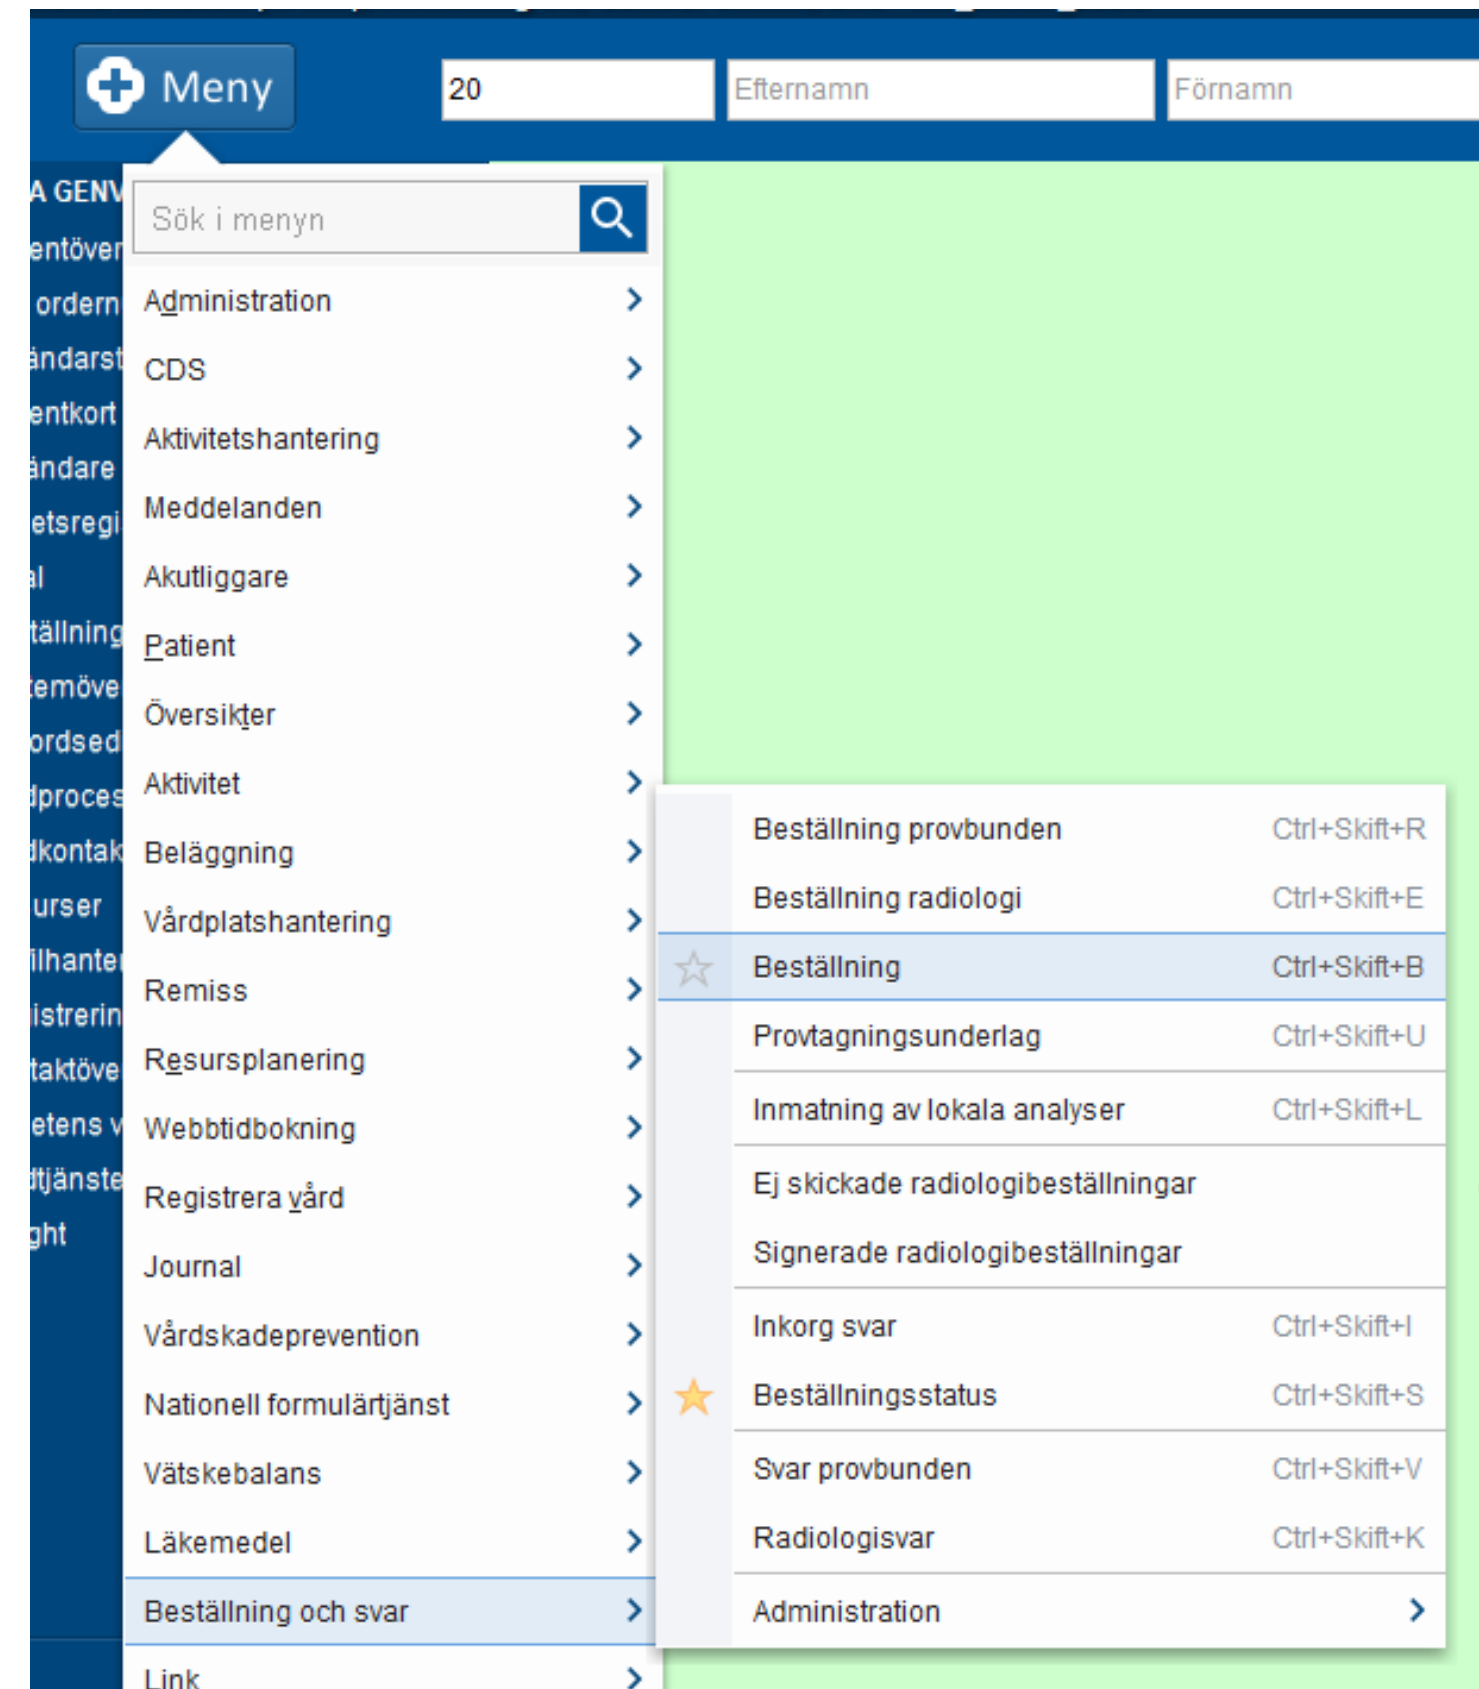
Meny

20

Efternamn

Förnamn

A GENV
entöver
ordern
ändarst
entkort
ändare
etsregi
al
tällning
temöve
ordsed
dproces
dkontak
urser
ilhanter
istrerin
taktöve
etens v
dtjänste
ght

Sök i menyn

Administration
CDS
Aktivitetshantering
Meddelanden
Akutliggare
Patient
Översikter
Aktivitet
Beläggning
Vårdplatshantering
Remiss
Resursplanering
Webbtidbokning
Registrera vård
Journal
Vårdskadeprevention
Nationell formulärtjänst
Vätskebalans
Läkemedel
Beställning och svar
Link

Beställning provbunden Ctrl+Skift+R
Beställning radiologi Ctrl+Skift+E
Beställning Ctrl+Skift+B
Provtagningsunderlag Ctrl+Skift+U
Inmatning av lokala analyser Ctrl+Skift+L
Ej skickade radiologibeställningar
Signerade radiologibeställningar
Inkorg svar Ctrl+Skift+I
Beställningsstatus Ctrl+Skift+S
Svar provbunden Ctrl+Skift+V
Radiologisvar Ctrl+Skift+K
Administration